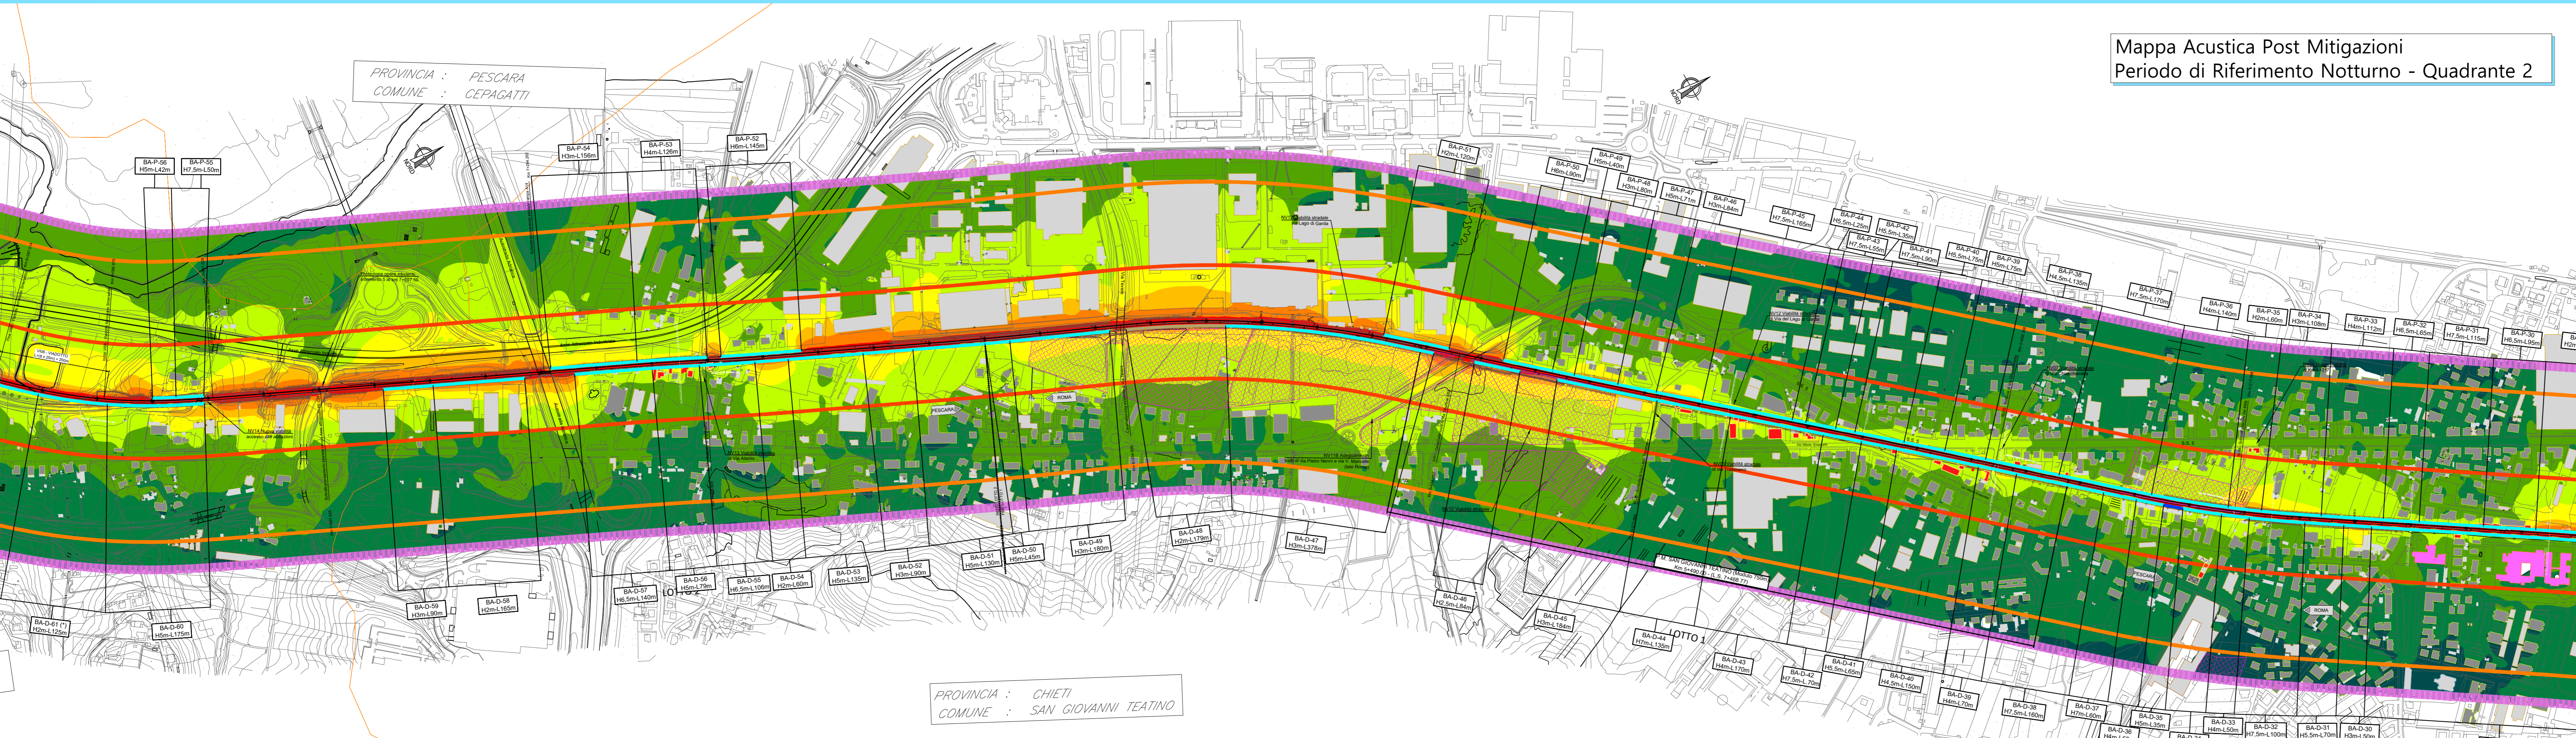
Mappa Acustica Post Mitigazioni
Periodo di Riferimento Notturno - Quadrante 2

PROVINCIA : PESCARA
COMUNE : CEPAGATTI

PROVINCIA : CHIETI
COMUNE : SAN GIOVANNI TEATINO

BA-P-56 H5m-L42m
BA-P-55 H7.5m-L50m
BA-P-54 H3m-L156m
BA-P-53 H4m-L126m
BA-P-52 H6m-L145m
BA-P-51 H2m-L120m
BA-P-50 H6m-L90m
BA-P-49 H5m-L40m
BA-P-48 H3m-L80m
BA-P-47 H5m-L71m
BA-P-46 H3m-L84m
BA-P-45 H7.5m-L165m
BA-P-44 H5.5m-L25m
BA-P-43 H7.5m-L55m
BA-P-42 H5.5m-L35m
BA-P-41 H7.5m-L90m
BA-P-40 H5.5m-L75m
BA-P-39 H5m-L75m
BA-P-38 H4.5m-L135m
BA-P-37 H7.5m-L170m
BA-P-36 H4m-L140m
BA-P-35 H2m-L60m
BA-P-34 H3m-L108m
BA-P-33 H4m-L112m
BA-P-32 H6.5m-L65m
BA-P-31 H7.5m-L115m
BA-P-30 H6.5m-L95m

BA-D-61 (*) H2m-L125m
BA-D-60 H5m-L175m
BA-D-59 H3m-L90m
BA-D-58 H2m-L165m
BA-D-57 H6.5m-L140m
BA-D-56 H5m-L79m
BA-D-55 H6.5m-L106m
BA-D-54 H2m-L60m
BA-D-53 H5m-L135m
BA-D-52 H3m-L90m
BA-D-51 H5m-L130m
BA-D-50 H5m-L45m
BA-D-49 H3m-L180m
BA-D-48 H2m-L179m
BA-D-47 H3m-L378m
BA-D-46 H2.5m-L84m
BA-D-45 H3m-L184m
BA-D-44 H7m-L135m
BA-D-43 H4m-L170m
BA-D-42 H7.5m-L70m
BA-D-41 H5.5m-L65m
BA-D-40 H4.5m-L150m
BA-D-39 H4m-L70m
BA-D-38 H7.5m-L160m
BA-D-37 H7m-L60m
BA-D-36 H4m
BA-D-35 H5m-L35m
BA-D-33 H4m-L50m
BA-D-32 H7.5m-L100m
BA-D-31 H5.5m-L70m
BA-D-30 H3m-L50m

LOTTO 2
LOTTO 1
PESCARA
ROMA
ROMA
PESCARA